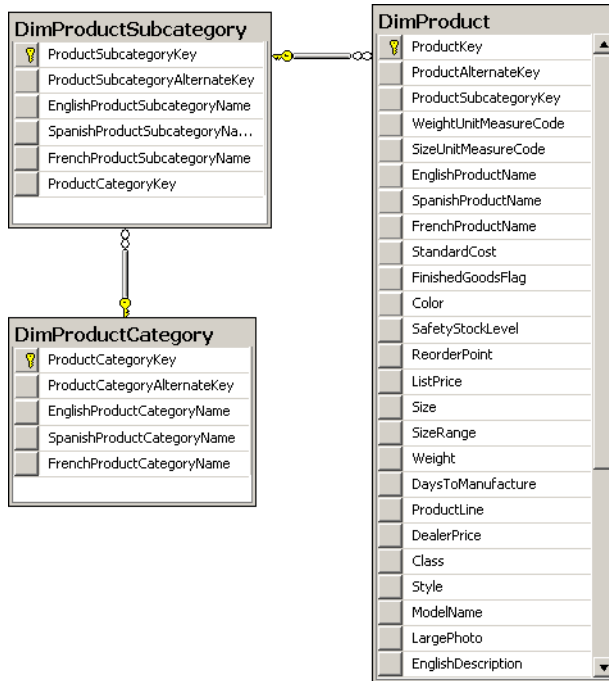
DimProductSubcategory
ProductSubcategoryKey
ProductSubcategoryAlternateKey
EnglishProductSubcategoryName
SpanishProductSubcategoryNa...
FrenchProductSubcategoryName
ProductCategoryKey

DimProductCategory
ProductCategoryKey
ProductCategoryAlternateKey
EnglishProductCategoryName
SpanishProductCategoryName
FrenchProductCategoryName

DimProduct
ProductKey
ProductAlternateKey
ProductSubcategoryKey
WeightUnitMeasureCode
SizeUnitMeasureCode
EnglishProductName
SpanishProductName
FrenchProductName
StandardCost
FinishedGoodsFlag
Color
SafetyStockLevel
ReorderPoint
ListPrice
Size
SizeRange
Weight
DaysToManufacture
ProductLine
DealerPrice
Class
Style
ModelName
LargePhoto
EnglishDescription